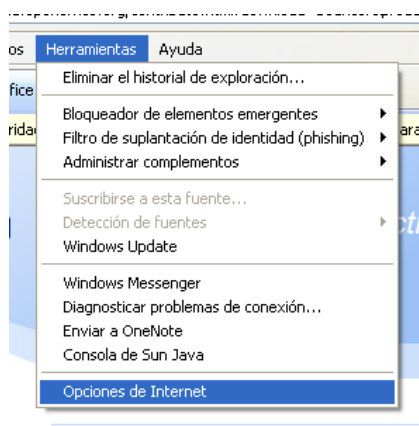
os Herramientas Ayuda

fice

ridad

ara

Eliminar el historial de exploración...

Bloqueador de elementos emergentes
Filtro de suplantación de identidad (phishing)
Administrar complementos

Suscribirse a esta fuente...
Detección de fuentes
Windows Update

Windows Messenger
Diagnosticar problemas de conexión...
Enviar a OneNote
Consola de Sun Java

Opciones de Internet